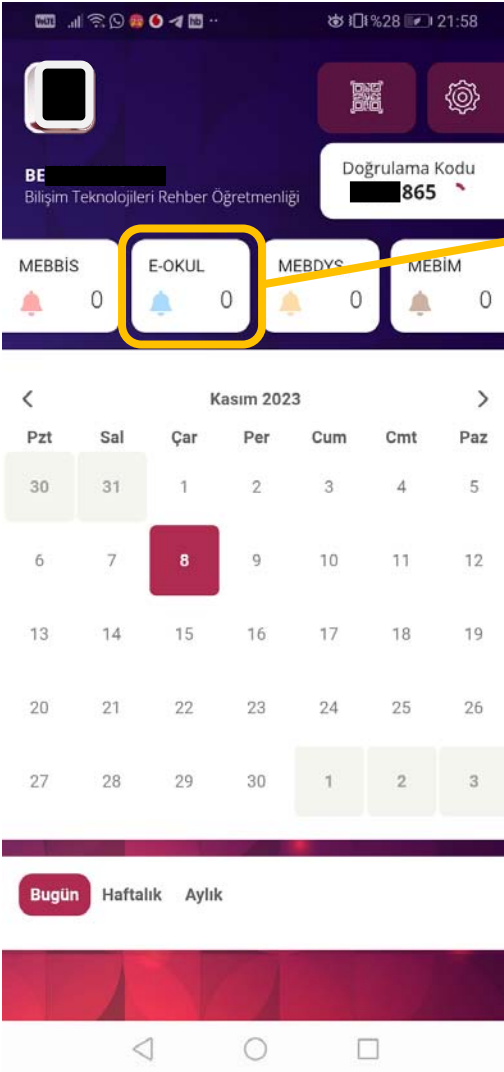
%28 21:58

BE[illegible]
Bilişim Teknolojileri Rehber Öğretmenliği

Doğrulama Kodu
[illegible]865

MEBBİS 0
E-OKUL 0
MEBDYS 0
MEBİM 0

Kasım 2023

| Pzt | Sal | Çar | Per | Cum | Cmt | Paz |
|---|---|---|---|---|---|---|
| 30 | 31 | 1 | 2 | 3 | 4 | 5 |
| 6 | 7 | 8 | 9 | 10 | 11 | 12 |
| 13 | 14 | 15 | 16 | 17 | 18 | 19 |
| 20 | 21 | 22 | 23 | 24 | 25 | 26 |
| 27 | 28 | 29 | 30 | 1 | 2 | 3 |

Bugün Haftalık Aylık